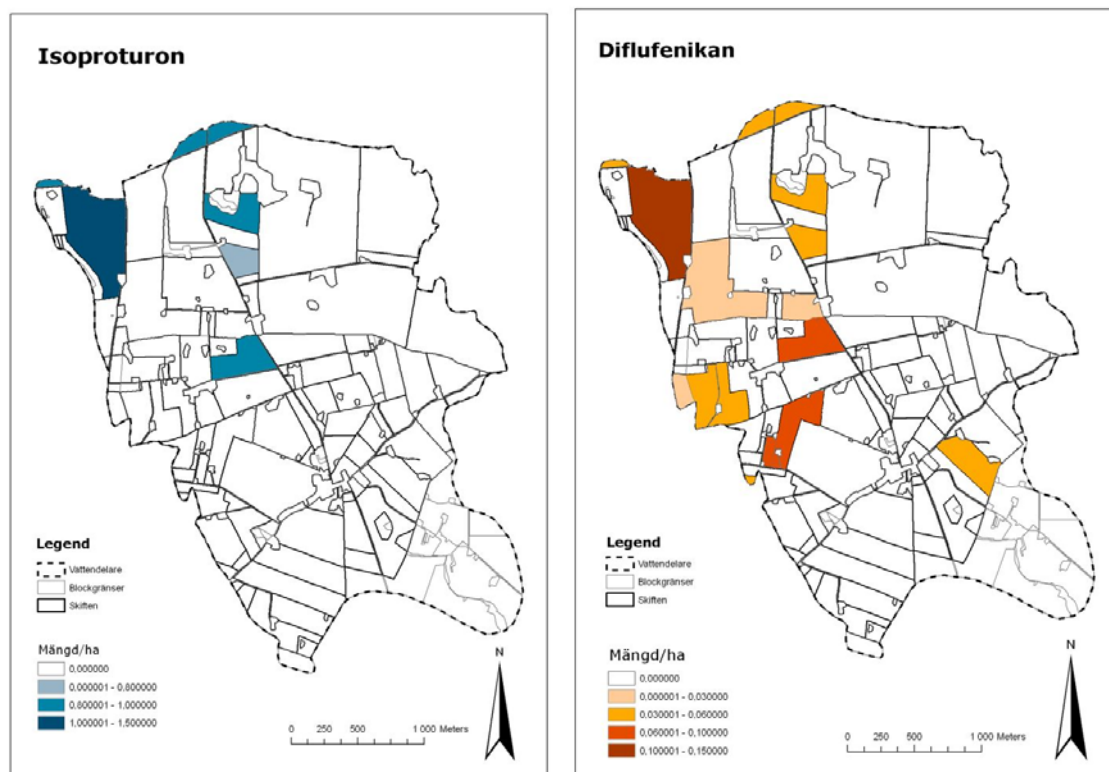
Isoproturon

Legend
Vattendelare
Blockgränser
Skiften

Mängd/ha
0,000000
0,000001 - 0,800000
0,800001 - 1,000000
1,000001 - 1,500000

0 250 500 1 000 Meters

N

Diflufenikan

Legend
Vattendelare
Blockgränser
Skiften

Mängd/ha
0,000000
0,000001 - 0,030000
0,030001 - 0,060000
0,060001 - 0,100000
0,100001 - 0,150000

0 250 500 1 000 Meters

N